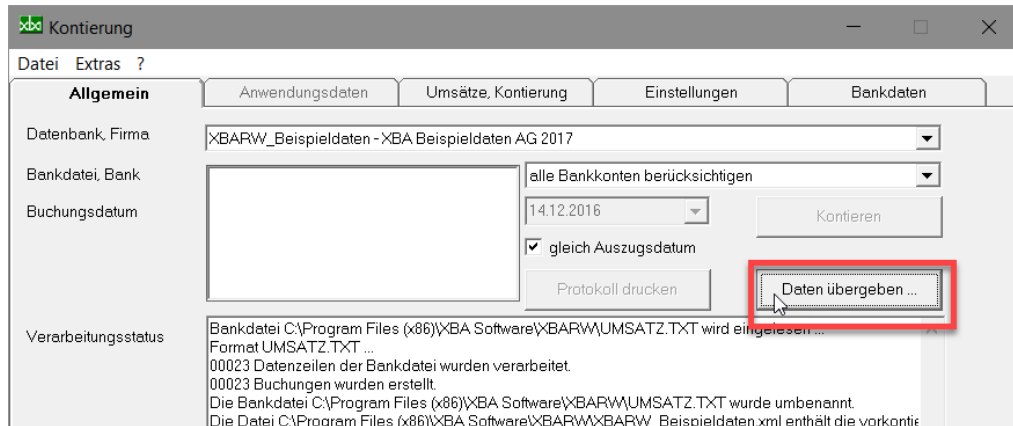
xba Kontierung

Datei Extras ?

Allgemein | Anwendungsdaten | Umsätze, Kontierung | Einstellungen | Bankdaten

Datenbank, Firma
XBARW_Beispieldaten - XBA Beispieldaten AG 2017

Bankdatei, Bank
alle Bankkonten berücksichtigen

Buchungsdatum
14.12.2016

Kontieren

gleich Auszugsdatum

Protokoll drucken

Daten übergeben ...

Verarbeitungsstatus
Bankdatei C:\Program Files (x86)\XBA Software\XBARW\UMSATZ.TXT wird eingelesen ...
Format UMSATZ.TXT ...
00023 Datenzeilen der Bankdatei wurden verarbeitet.
00023 Buchungen wurden erstellt.
Die Bankdatei C:\Program Files (x86)\XBA Software\XBARW\UMSATZ.TXT wurde umbenannt.
Die Datei C:\Program Files (x86)\XBA Software\XBARW\XBARW_Beispieldaten.xml enthält die vorkontie